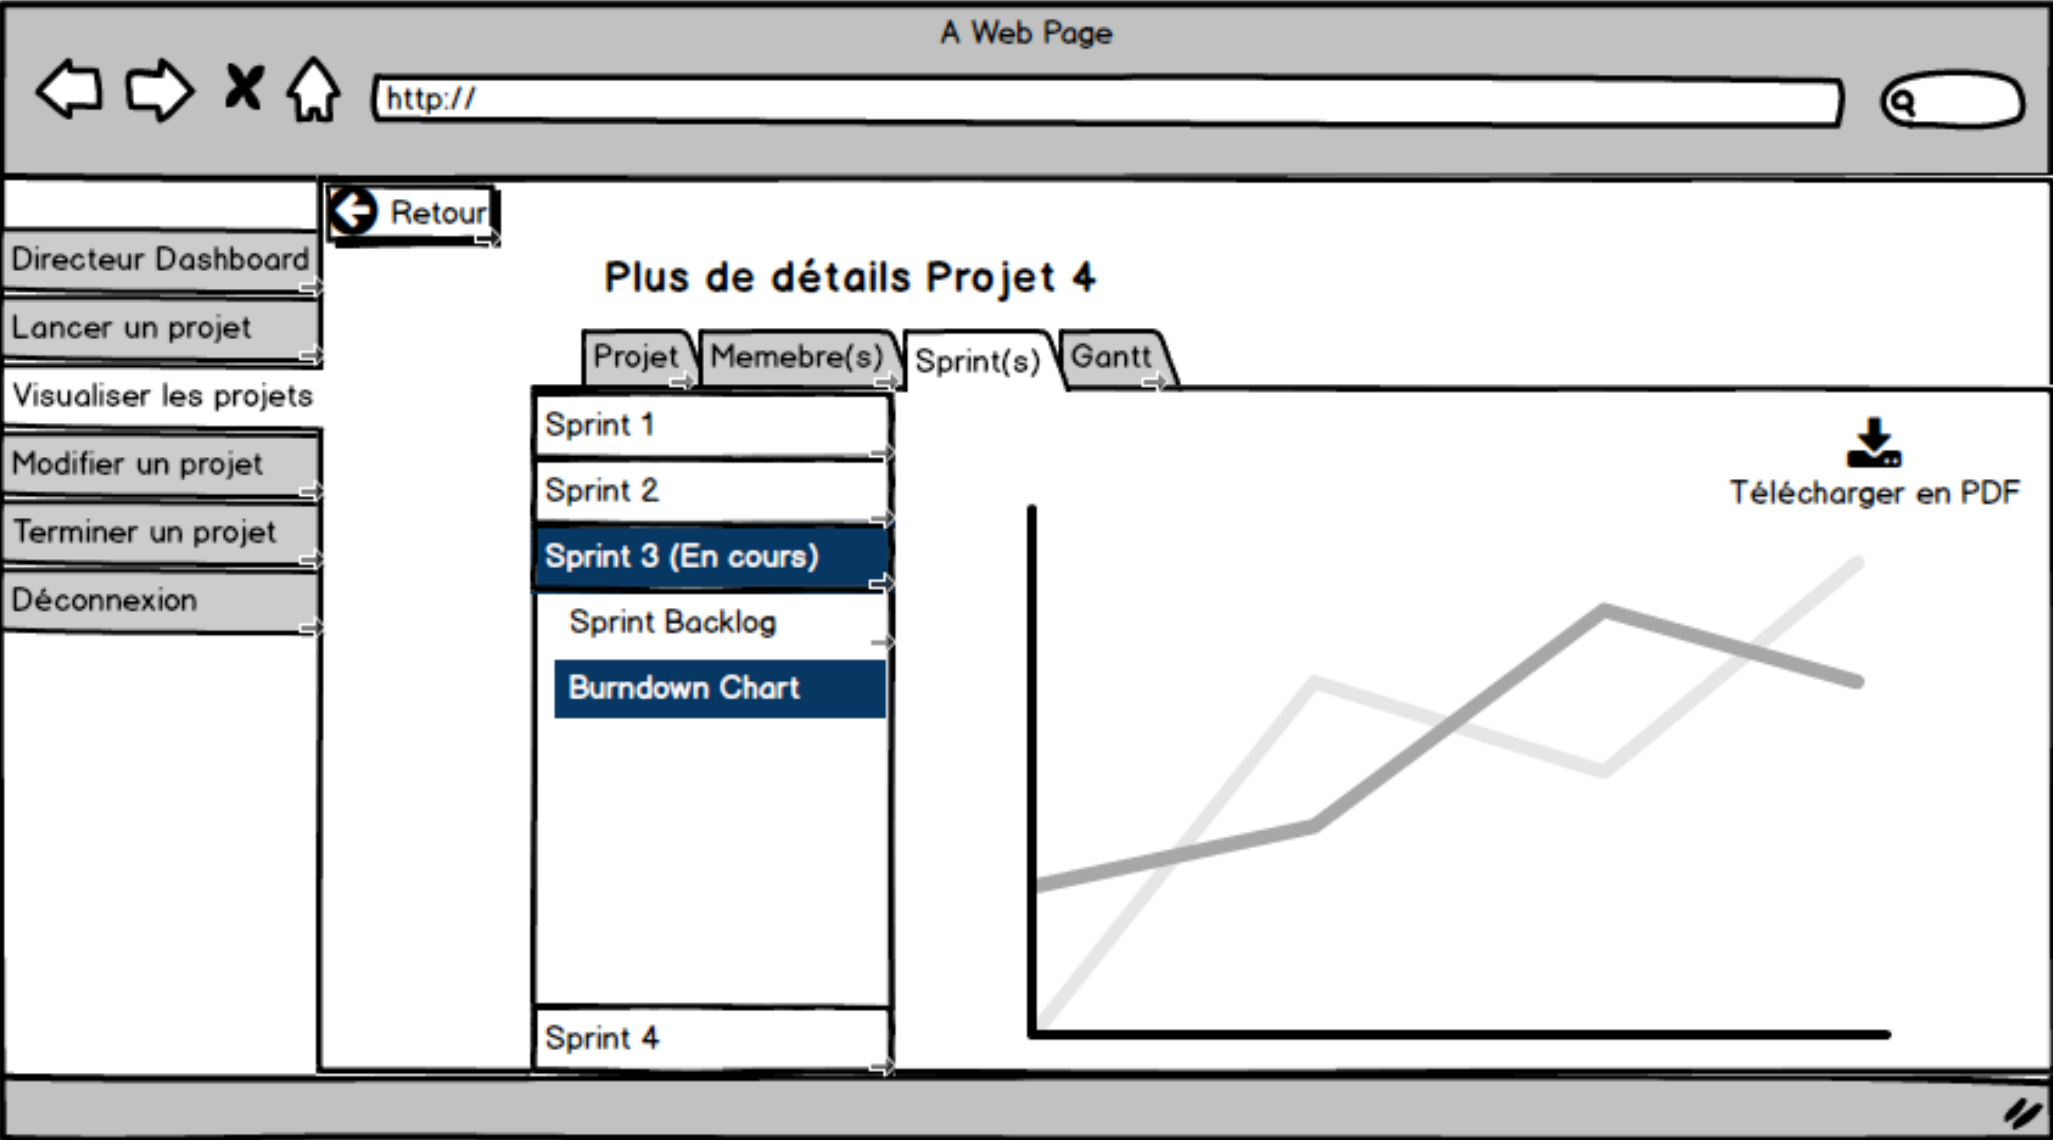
A Web Page

http://

Directeur Dashboard

Lancer un projet

Visualiser les projets

Modifier un projet

Terminer un projet

Déconnexion

Retour

Plus de détails Projet 4

Projet

Memebre(s)

Sprint(s)

Gantt

Sprint 1

Sprint 2

Sprint 3 (En cours)

Sprint Backlog

Burndown Chart

Sprint 4

Télécharger en PDF